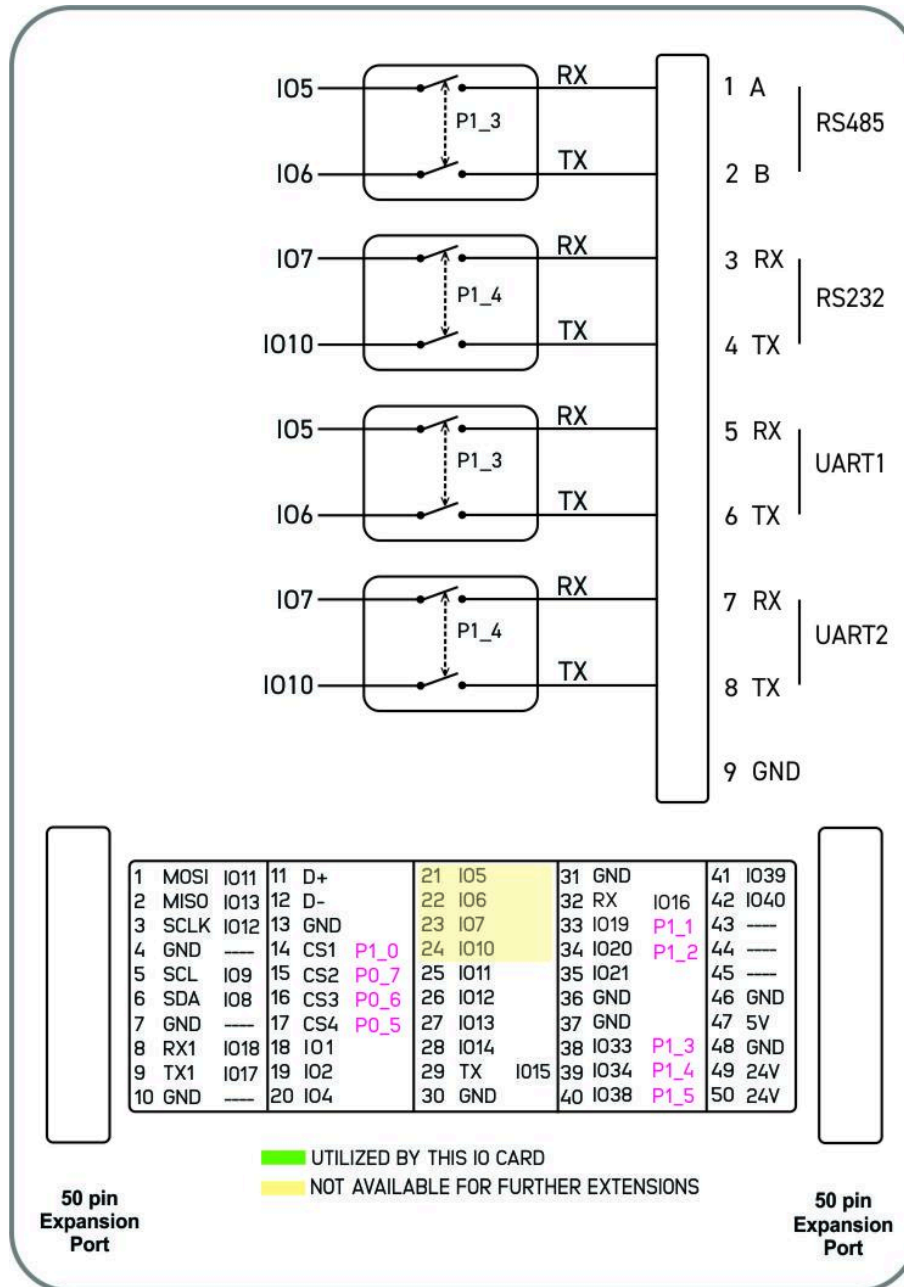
IO5
IO6
P1_3
RX
TX

IO7
IO10
P1_4
RX
TX

IO5
IO6
P1_3
RX
TX

IO7
IO10
P1_4
RX
TX

1 A
2 B
RS485

3 RX
4 TX
RS232

5 RX
6 TX
UART1

7 RX
8 TX
UART2

9 GND

| | | | | | | | | | | | | | |
|---|---|---|---|---|---|---|---|---|---|---|---|---|---|
| 1 | MOSI | IO11 | 11 | D+ | | 21 | IO5 | | 31 | GND | | 41 | IO39 |
| 2 | MISO | IO13 | 12 | D- | | 22 | IO6 | | 32 | RX | IO16 | 42 | IO40 |
| 3 | SCLK | IO12 | 13 | GND | | 23 | IO7 | | 33 | IO19 | P1_1 | 43 | ---- |
| 4 | GND | ---- | 14 | CS1 | P1_0 | 24 | IO10 | | 34 | IO20 | P1_2 | 44 | ---- |
| 5 | SCL | IO9 | 15 | CS2 | P0_7 | 25 | IO11 | | 35 | IO21 | | 45 | ---- |
| 6 | SDA | IO8 | 16 | CS3 | P0_6 | 26 | IO12 | | 36 | GND | | 46 | GND |
| 7 | GND | ---- | 17 | CS4 | P0_5 | 27 | IO13 | | 37 | GND | | 47 | 5V |
| 8 | RX1 | IO18 | 18 | IO1 | | 28 | IO14 | | 38 | IO33 | P1_3 | 48 | GND |
| 9 | TX1 | IO17 | 19 | IO2 | | 29 | TX | IO15 | 39 | IO34 | P1_4 | 49 | 24V |
| 10 | GND | ---- | 20 | IO4 | | 30 | GND | | 40 | IO38 | P1_5 | 50 | 24V |

UTILIZED BY THIS IO CARD
NOT AVAILABLE FOR FURTHER EXTENSIONS

50 pin Expansion Port

50 pin Expansion Port